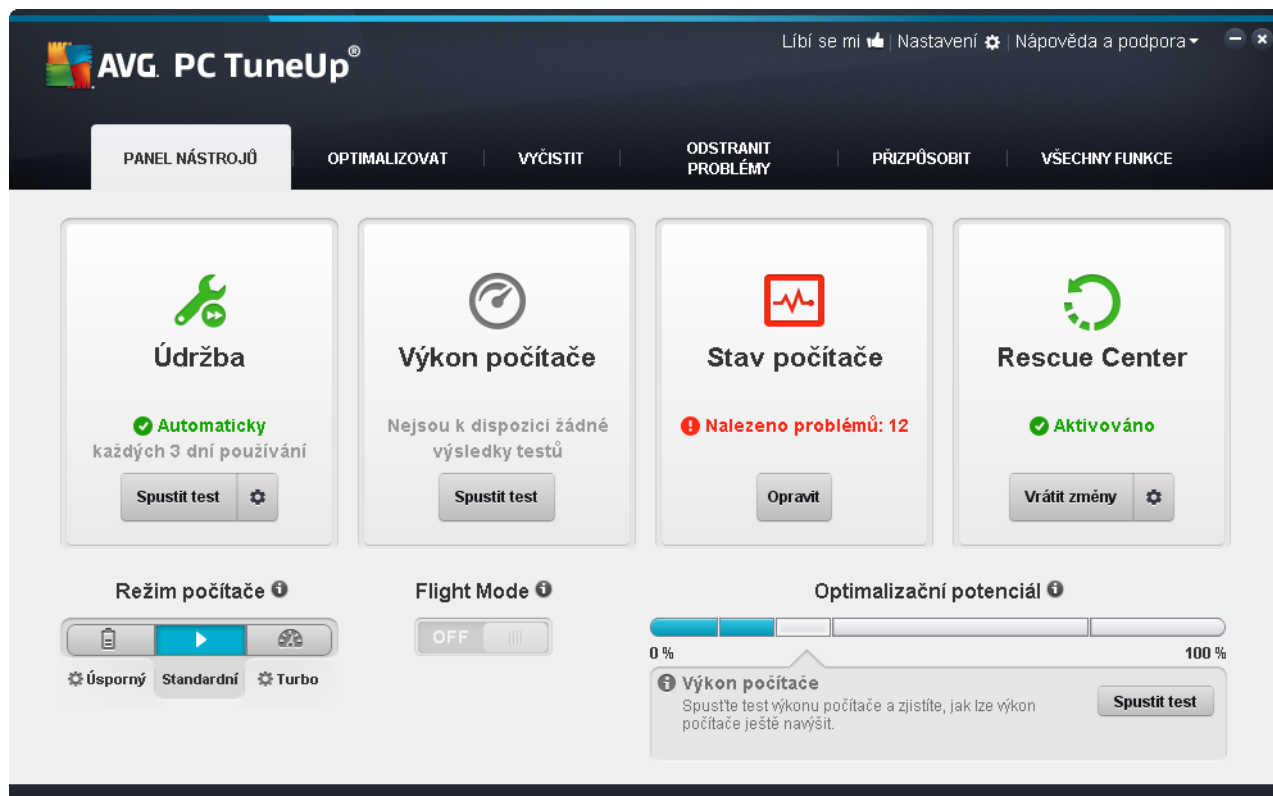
AVG. PC TuneUp®

Líbí se mi | Nastavení | Nápověda a podpora

PANEL NÁSTROJŮ
OPTIMALIZOVAT
VYČISTIT
ODSTRANIT PROBLÉMY
PŘIZPŮSOBIT
VŠECHNY FUNKCE

Údržba
Automaticky
každých 3 dní používání
Spustit test

Výkon počítače
Nejsou k dispozici žádné výsledky testů
Spustit test

Stav počítače
Nalezeno problémů: 12
Opravit

Rescue Center
Aktivováno
Vrátit změny

Režim počítače
Úsporný
Standardní
Turbo

Flight Mode
OFF

Optimalizační potenciál
0 %
100 %
Výkon počítače
Spusťte test výkonu počítače a zjistíte, jak lze výkon počítače ještě navýšit.
Spustit test